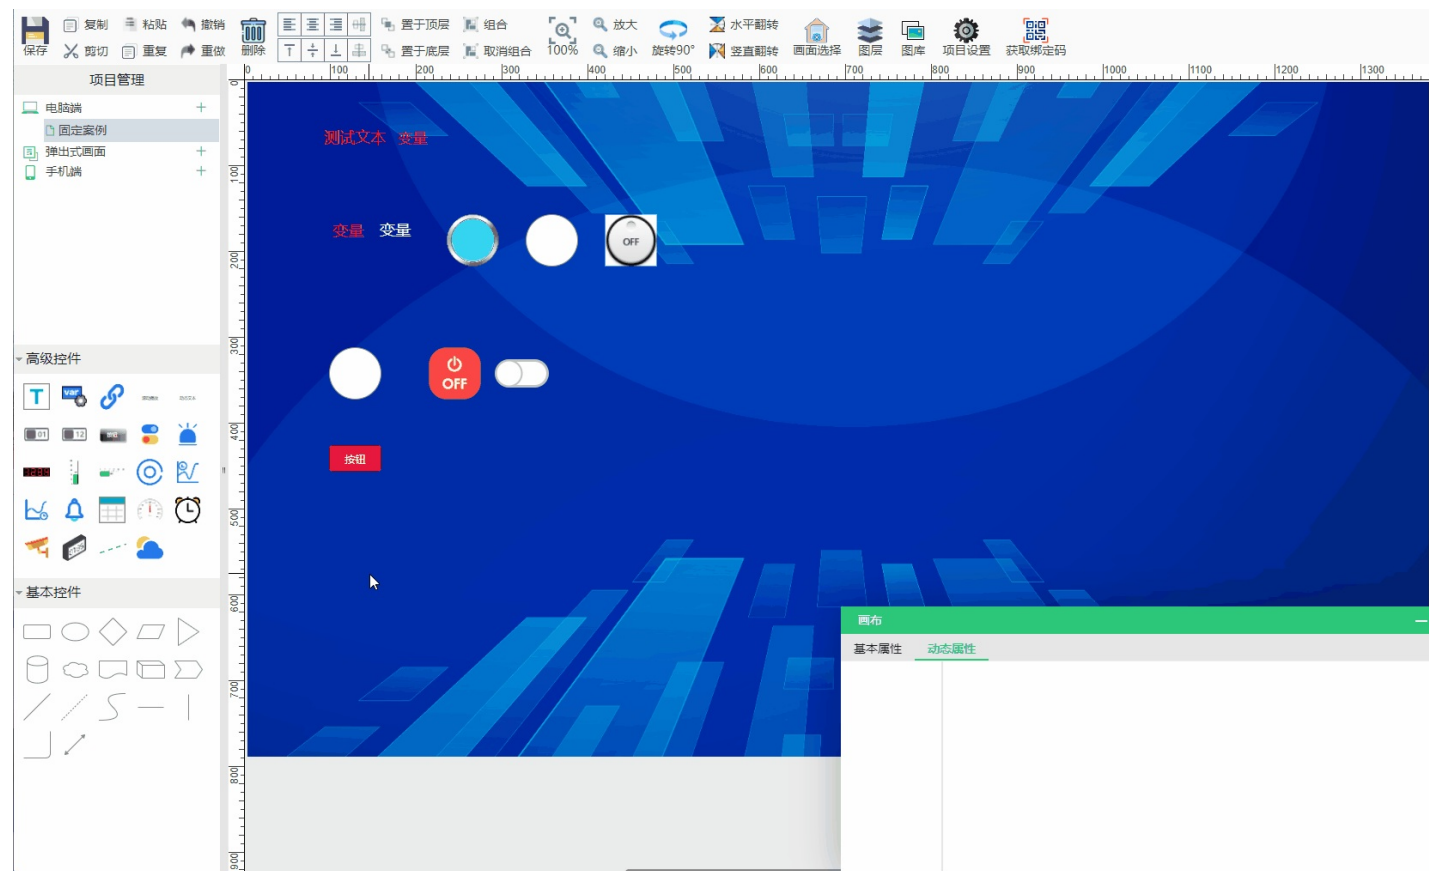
保存 复制 剪切 粘贴 重复 撤销 重做 删除 置于顶层 置于底层 组合 取消组合 100% 放大 缩小 旋转90° 水平翻转 竖直翻转 画面选择 图层 图库 项目设置 获取绑定码

项目管理
电脑端
固定案例
弹出式画面
手机端

高级控件

基本控件

0 100 200 300 400 500 600 700 800 900 1000 1100 1200 1300

测试文本 变量

变量 变量

OFF

OFF

按钮

画布
基本属性 动态属性